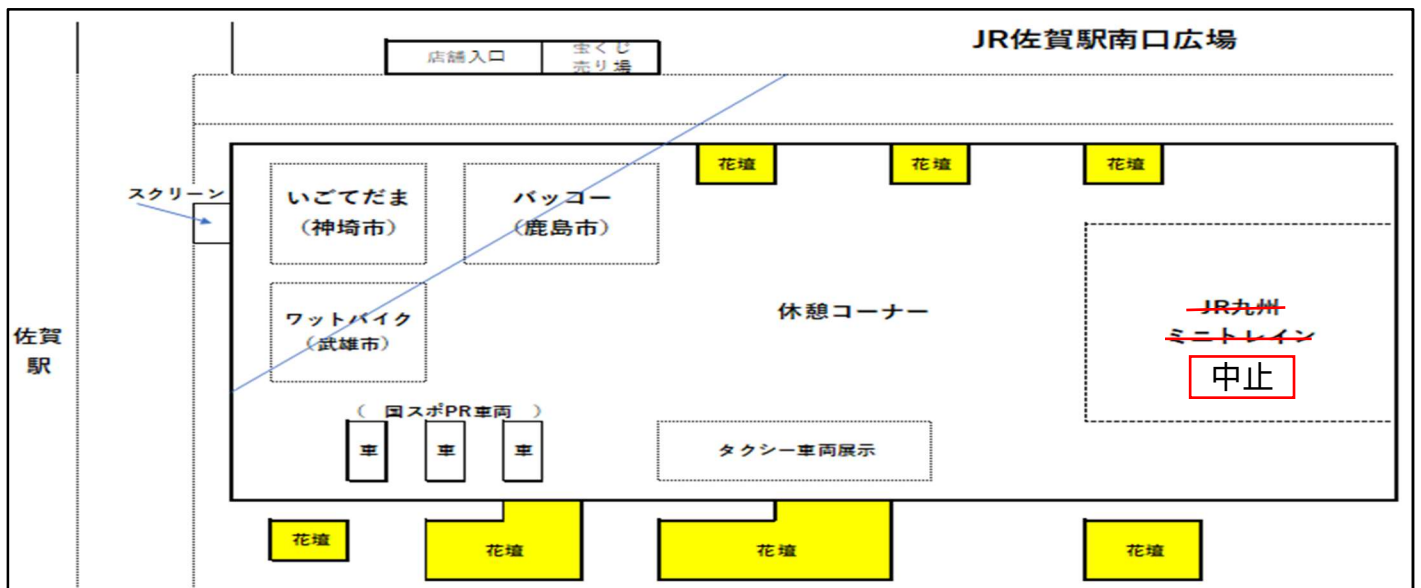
JR佐賀駅南口広場

店舗入口

宝くじ売り場

佐賀駅

スクリーン

花壇

花壇

花壇

いごてだま
（神埼市）

バッコー
（鹿島市）

ワットバイク
（武雄市）

休憩コーナー

JR九州
ミニトレイン

中止

（ 国スポPR車両 ）

車

車

車

タクシー車両展示

花壇

花壇

花壇

花壇